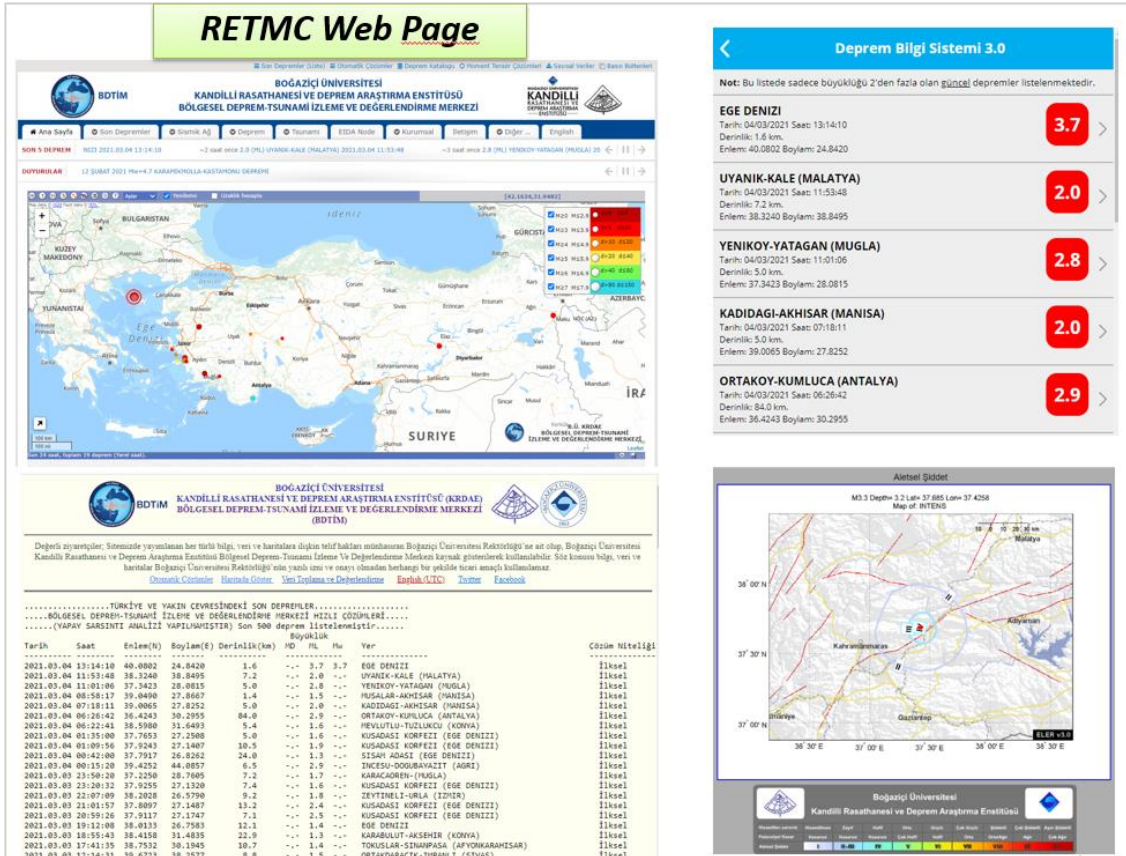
RETMC Web Page

Son Depremler (Liste) | Otomatik Çözümler | Deprem Kataloğu | Moment Tensör Çözümleri | Sosyal Veriler | Basın Bültenleri

BDTİM

BOĞAZİÇİ ÜNİVERSİTESİ
KANDİLLİ RASATHANESİ VE DEPREM ARAŞTIRMA ENSTİTÜSÜ
BÖLGESEL DEPREM-TSUNAMİ İZLEME VE DEĞERLENDİRME MERKEZİ

KANDİLLİ RASATHANESİ VE DEPREM ARAŞTIRMA ENSTİTÜSÜ

Ana Sayfa | Son Depremler | Sismik Ağ | Deprem | Tsunami | EIDA Node | Kurumsal | İletişim | Diğer... | English

SON 5 DEPREM  M2.0 2021.03.04 13:14:10  ~2 saat once 2.0 (ML) UYANIK-KALE (MALATYA) 2021.03.04 11:53:48  ~2 saat once 2.8 (ML) YENIKOY-YATAGAN (MUGLA) 20

DUYURULAR  12 ŞUBAT 2021 Mw=4.7 KARAMIKMOLLA-KASTAMONU DEPREMİ

Uzaklık Tespiti

[42.1634,31.9482]

Deniz

KUZEY MAKEDONY

YUNANİSTAN

Ege Denizi

GÜRCİSTA

AZERBAYCA

SURİYE

İRA

Antalya

Eskişehir

Ankara

Diyarbakır

M20 M12.9
M23 M13.9
M24 M14.9
M25 M15.9
M26 M16.9
M27 M17.9

B.Ü. KRDAE BÖLGESEL DEPREM-TSUNAMİ İZLEME VE DEĞERLENDİRME MERKEZİ

Son 24 saat, toplam 19 deprem

Deprem Bilgi Sistemi 3.0

Not: Bu listede sadece büyüklüğü 2'den fazla olan güncel depremler listelenmektedir.

EGE DENIZI
Tarih: 04/03/2021 Saat: 13:14:10
Derinlik: 1.6 km.
Enlem: 40.0802 Boylam: 24.8420
3.7

UYANIK-KALE (MALATYA)
Tarih: 04/03/2021 Saat: 11:53:48
Derinlik: 7.2 km.
Enlem: 38.3240 Boylam: 38.8495
2.0

YENIKOY-YATAGAN (MUGLA)
Tarih: 04/03/2021 Saat: 11:01:06
Derinlik: 5.0 km.
Enlem: 37.3423 Boylam: 28.0815
2.8

KADIDAGI-AKHISAR (MANISA)
Tarih: 04/03/2021 Saat: 07:18:11
Derinlik: 5.0 km.
Enlem: 39.0065 Boylam: 27.8252
2.0

ORTAKOY-KUMLUCA (ANTALYA)
Tarih: 04/03/2021 Saat: 06:26:42
Derinlik: 84.0 km.
Enlem: 36.4243 Boylam: 30.2955
2.9

BDTİM
BOĞAZİÇİ ÜNİVERSİTESİ
KANDİLLİ RASATHANESİ VE DEPREM ARAŞTIRMA ENSTİTÜSÜ (KRDAE)
BÖLGESEL DEPREM-TSUNAMİ İZLEME VE DEĞERLENDİRME MERKEZİ
(BDTİM)

Değerli ziyaretçiler; Sitemizde yayımlanan her türlü bilgi, veri ve haritalara ilişkin telif hakları münhasıran Boğaziçi Üniversitesi Rektörlüğü'ne ait olup, Boğaziçi Üniversitesi Kandilli Rasathanesi ve Deprem Araştırma Enstitüsü Bölgesel Deprem-Tsunami İzleme ve Değerlendirme Merkezi kaynak gösterilerek kullanılabilir. Söz konusu bilgi, veri ve haritalar Boğaziçi Üniversitesi Rektörlüğü'nün yazılı izni ve onayı olmadan herhangi bir şekilde ticari amaçlı kullanılamaz.

Otomatik Çözümler | Haritada Göster | Veri Toplama ve Değerlendirme | English (UTC) | Twitter | Facebook

..................TÜRKİYE VE YAKIN CEVRESİNDEKİ SON DEPREMLER..................
.....BÖLGESEL DEPREM-TSUNAMİ İZLEME VE DEĞERLENDİRME MERKEZİ HIZLI ÇÖZÜMLERİ.....
......(YAPAY SARSINTI ANALİZİ YAPILMAMIŞTIR) Son 500 deprem listelenmiştir.....

| Tarih | Saat | Enlem(N) | Boylam(E) | Derinlik(km) | MD | ML | Mw | Yer | Çözüm Niteliği |
|---|---|---|---|---|---|---|---|---|---|
| 2021.03.04 | 13:14:10 | 40.0802 | 24.8420 | 1.6 | -.- | 3.7 | 3.7 | EGE DENIZI | İlksel |
| 2021.03.04 | 11:53:48 | 38.3240 | 38.8495 | 7.2 | -.- | 2.0 | -.- | UYANIK-KALE (MALATYA) | İlksel |
| 2021.03.04 | 11:01:06 | 37.3423 | 28.0815 | 5.0 | -.- | 2.8 | -.- | YENIKOY-YATAGAN (MUGLA) | İlksel |
| 2021.03.04 | 08:58:17 | 39.0490 | 27.8667 | 1.4 | -.- | 1.5 | -.- | HUSALAR-AKHISAR (MANISA) | İlksel |
| 2021.03.04 | 07:18:11 | 39.0065 | 27.8252 | 5.0 | -.- | 2.0 | -.- | KADIDAGI-AKHISAR (MANISA) | İlksel |
| 2021.03.04 | 06:26:42 | 36.4243 | 30.2955 | 84.0 | -.- | 2.9 | -.- | ORTAKOY-KUMLUCA (ANTALYA) | İlksel |
| 2021.03.04 | 06:22:41 | 38.5980 | 31.6493 | 5.4 | -.- | 1.6 | -.- | MEVLUTLU-TUZLUKCU (KONYA) | İlksel |
| 2021.03.04 | 01:35:00 | 37.7653 | 27.2508 | 5.0 | -.- | 1.6 | -.- | KUSADASI KORFEZI (EGE DENIZI) | İlksel |
| 2021.03.04 | 01:09:56 | 37.9243 | 27.1407 | 10.5 | -.- | 1.9 | -.- | KUSADASI KORFEZI (EGE DENIZI) | İlksel |
| 2021.03.04 | 00:42:00 | 37.7917 | 26.8262 | 24.0 | -.- | 1.3 | -.- | SISAM ADASI (EGE DENIZI) | İlksel |
| 2021.03.04 | 00:15:20 | 39.4252 | 44.0857 | 6.5 | -.- | 2.9 | -.- | INCESU-DOGUBAYAZIT (AGRI) | İlksel |
| 2021.03.03 | 23:50:20 | 37.2250 | 28.7605 | 7.2 | -.- | 1.7 | -.- | KARACAOREN-(MUGLA) | İlksel |
| 2021.03.03 | 23:20:32 | 37.9255 | 27.1320 | 7.4 | -.- | 1.6 | -.- | KUSADASI KORFEZI (EGE DENIZI) | İlksel |
| 2021.03.03 | 22:07:09 | 38.2028 | 26.5790 | 9.2 | -.- | 1.8 | -.- | ZEYTINELI-URLA (IZMIR) | İlksel |
| 2021.03.03 | 21:01:57 | 37.8097 | 27.1487 | 13.2 | -.- | 2.4 | -.- | KUSADASI KORFEZI (EGE DENIZI) | İlksel |
| 2021.03.03 | 20:59:26 | 37.9117 | 27.1747 | 7.1 | -.- | 2.5 | -.- | KUSADASI KORFEZI (EGE DENIZI) | İlksel |
| 2021.03.03 | 19:12:08 | 38.0133 | 26.7583 | 12.1 | -.- | 1.4 | -.- | EGE DENIZI | İlksel |
| 2021.03.03 | 18:55:43 | 38.4158 | 31.4835 | 22.9 | -.- | 1.3 | -.- | KARABULUT-AKSEHIR (KONYA) | İlksel |
| 2021.03.03 | 17:41:35 | 38.7532 | 30.1945 | 10.7 | -.- | 1.4 | -.- | TOKUSLAR-SINANPASA (AFYONKARAHISAR) | İlksel |

Aletsel Şiddet
M3.3 Depth= 3.2 Lat= 37.685 Lon= 37.4256
Map of: INTENS

Malatya
Adıyaman
Kahramanmaraş
Gaziantep
38° 00' N
37° 30' N
37° 00' N
36° 30' E  37° 00' E  37° 30' E  38° 00' E  38° 30' E
ELER v3.0

Boğaziçi Üniversitesi
Kandilli Rasathanesi ve Deprem Araştırma Enstitüsü